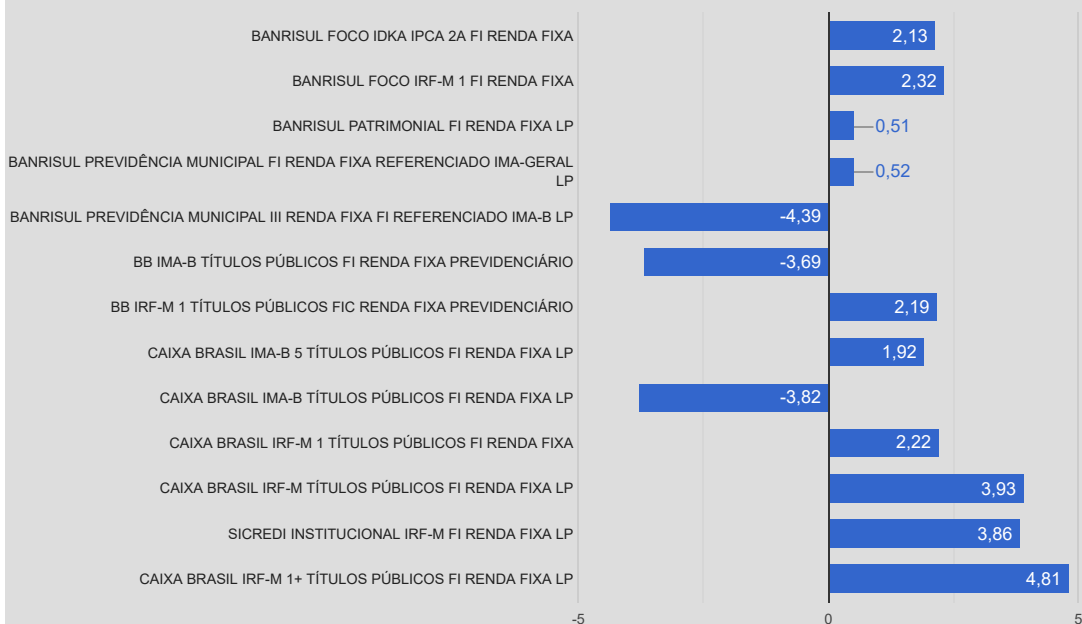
BANRISUL FOCO IDKA IPCA 2A FI RENDA FIXA 2,13
BANRISUL FOCO IRF-M 1 FI RENDA FIXA 2,32
BANRISUL PATRIMONIAL FI RENDA FIXA LP 0,51
BANRISUL PREVIDÊNCIA MUNICIPAL FI RENDA FIXA REFERENCIADO IMA-GERAL LP 0,52
BANRISUL PREVIDÊNCIA MUNICIPAL III RENDA FIXA FI REFERENCIADO IMA-B LP -4,39
BB IMA-B TÍTULOS PÚBLICOS FI RENDA FIXA PREVIDENCIÁRIO -3,69
BB IRF-M 1 TÍTULOS PÚBLICOS FIC RENDA FIXA PREVIDENCIÁRIO 2,19
CAIXA BRASIL IMA-B 5 TÍTULOS PÚBLICOS FI RENDA FIXA LP 1,92
CAIXA BRASIL IMA-B TÍTULOS PÚBLICOS FI RENDA FIXA LP -3,82
CAIXA BRASIL IRF-M 1 TÍTULOS PÚBLICOS FI RENDA FIXA 2,22
CAIXA BRASIL IRF-M TÍTULOS PÚBLICOS FI RENDA FIXA LP 3,93
SICREDI INSTITUCIONAL IRF-M FI RENDA FIXA LP 3,86
CAIXA BRASIL IRF-M 1+ TÍTULOS PÚBLICOS FI RENDA FIXA LP 4,81

-5
0
5